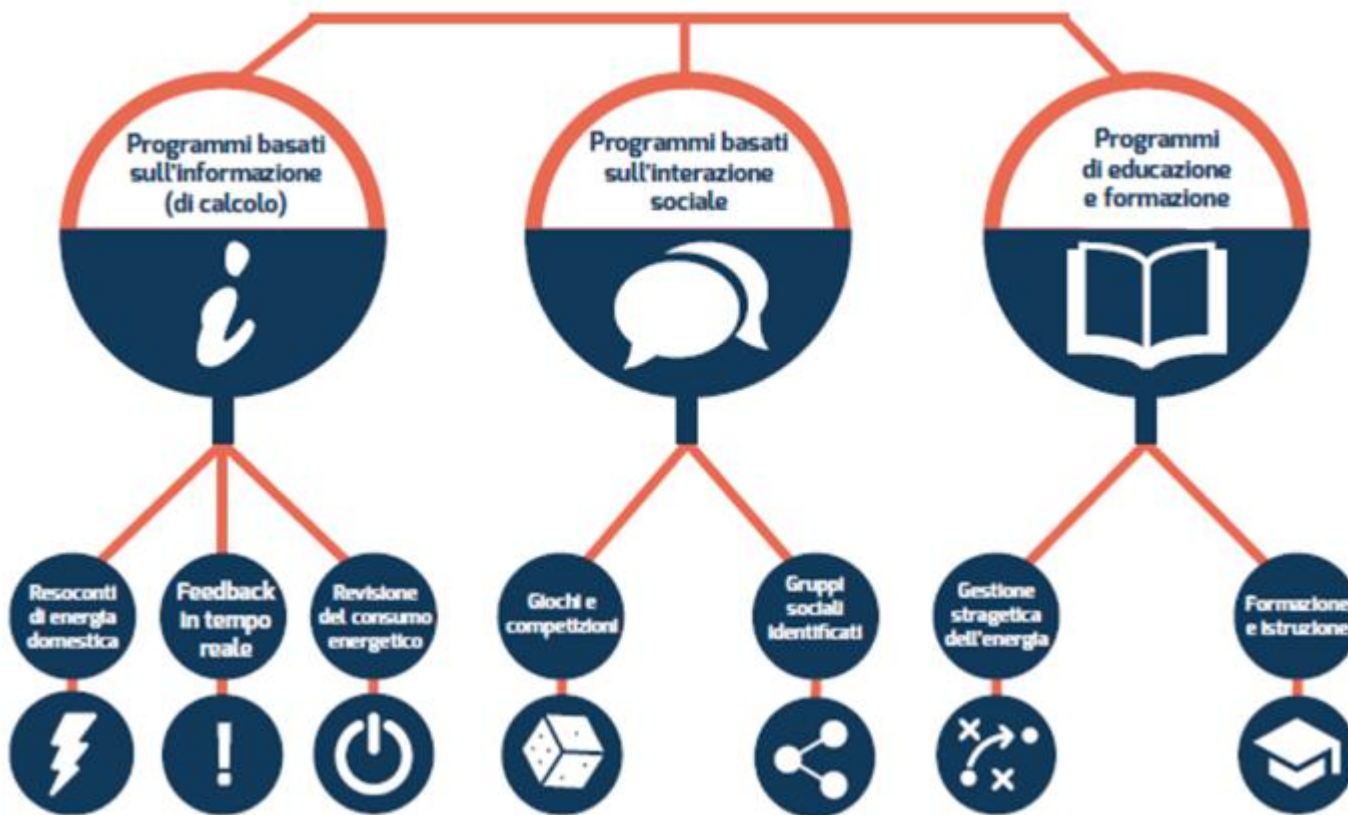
Programmi basati sull'informazione (di calcolo)

Programmi basati sull'interazione sociale

Programmi di educazione e formazione

Resoconti di energia domestica

Feedback in tempo reale

Revisione del consumo energetico

Giochi e competizioni

Gruppi sociali identificati

Gestione stragetica dell'energia

Formazione e istruzione